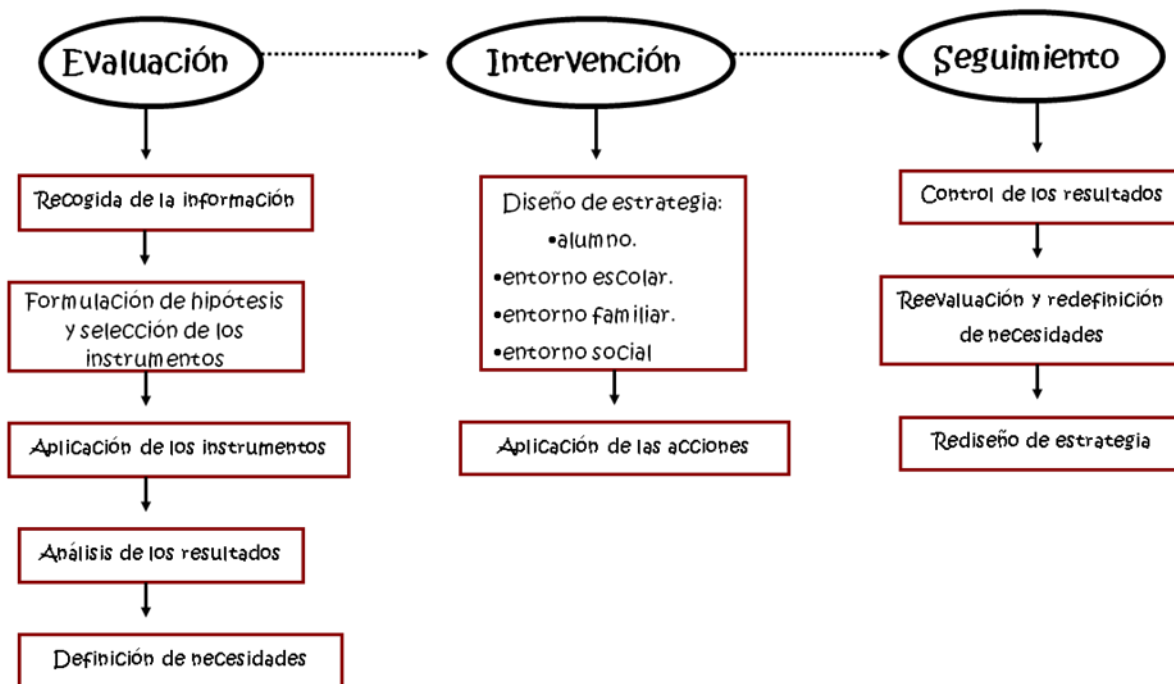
Evaluación

Recogida de la información

Formulación de hipótesis y selección de los instrumentos

Aplicación de los instrumentos

Análisis de los resultados

Definición de necesidades

Intervención

Diseño de estrategia:
•alumno.
•entorno escolar.
•entorno familiar.
•entorno social

Aplicación de las acciones

Seguimiento

Control de los resultados

Reevaluación y redefinición de necesidades

Rediseño de estrategia